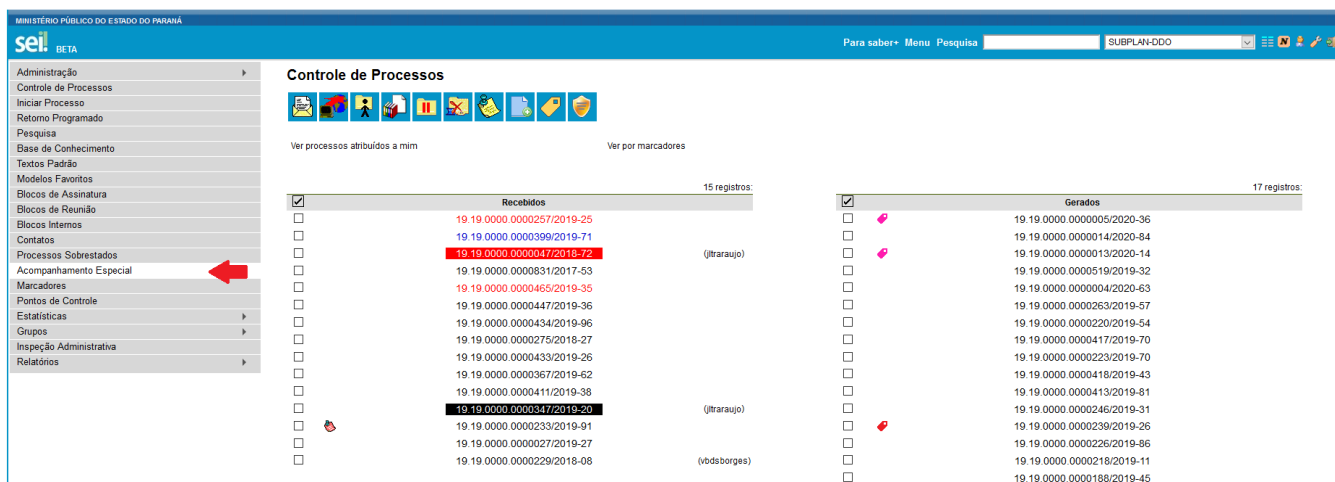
MINISTÉRIO PÚBLICO DO ESTADO DO PARANÁ

sei! BETA

Para saber+ Menu Pesquisa SUBPLAN-DDO

Administração
Controle de Processos
Iniciar Processo
Retorno Programado
Pesquisa
Base de Conhecimento
Textos Padrão
Modelos Favoritos
Blocos de Assinatura
Blocos de Reunião
Blocos Internos
Contatos
Processos Sobrestados
Acompanhamento Especial
Marcadores
Pontos de Controle
Estatísticas
Grupos
Inspeção Administrativa
Relatórios

Controle de Processos

Ver processos atribuídos a mim

Ver por marcadores

15 registros:

| | Recebidos | |
|---|---|---|
| ☐ | 19.19.0000.0000257/2019-25 | |
| ☐ | 19.19.0000.0000399/2019-71 | |
| ☐ | 19.19.0000.0000047/2018-72 | (jltraraujo) |
| ☐ | 19.19.0000.0000831/2017-53 | |
| ☐ | 19.19.0000.0000465/2019-35 | |
| ☐ | 19.19.0000.0000447/2019-36 | |
| ☐ | 19.19.0000.0000434/2019-96 | |
| ☐ | 19.19.0000.0000275/2018-27 | |
| ☐ | 19.19.0000.0000433/2019-26 | |
| ☐ | 19.19.0000.0000367/2019-62 | |
| ☐ | 19.19.0000.0000411/2019-38 | |
| ☐ | 19.19.0000.0000347/2019-20 | (jltraraujo) |
| ☐ | 19.19.0000.0000233/2019-91 | |
| ☐ | 19.19.0000.0000027/2019-27 | |
| ☐ | 19.19.0000.0000229/2018-08 | (vbdsborges) |

17 registros:

| | Gerados |
|---|---|
| ☐ | 19.19.0000.0000005/2020-36 |
| ☐ | 19.19.0000.0000014/2020-84 |
| ☐ | 19.19.0000.0000013/2020-14 |
| ☐ | 19.19.0000.0000519/2019-32 |
| ☐ | 19.19.0000.0000004/2020-63 |
| ☐ | 19.19.0000.0000263/2019-57 |
| ☐ | 19.19.0000.0000220/2019-54 |
| ☐ | 19.19.0000.0000417/2019-70 |
| ☐ | 19.19.0000.0000223/2019-70 |
| ☐ | 19.19.0000.0000418/2019-43 |
| ☐ | 19.19.0000.0000413/2019-81 |
| ☐ | 19.19.0000.0000246/2019-31 |
| ☐ | 19.19.0000.0000239/2019-26 |
| ☐ | 19.19.0000.0000226/2019-86 |
| ☐ | 19.19.0000.0000218/2019-11 |
| ☐ | 19.19.0000.0000188/2019-45 |